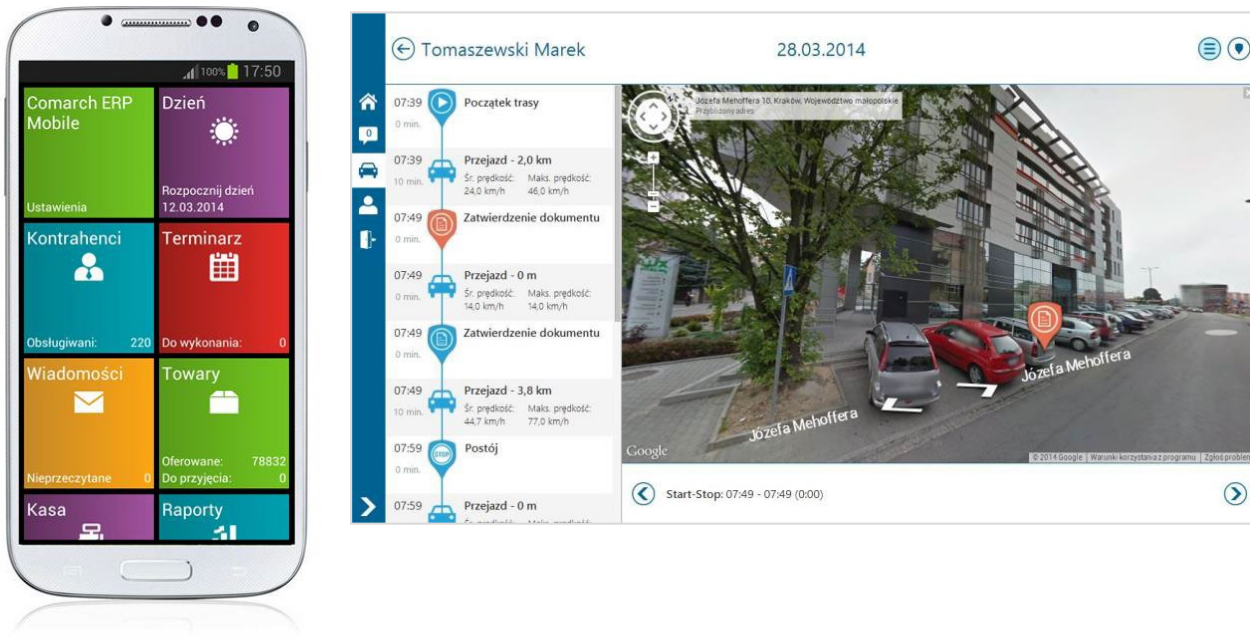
100% 17:50

Comarch ERP Mobile
Ustawienia

Dzień
Rozpocznij dzień 12.03.2014

Kontrahenci
Obsługiwani: 220

Terminarz
Do wykonania: 0

Wiadomości
Nieprzeczytane 0

Towary
Oferowane: 78832
Do przyjęcia: 0

Kasa

Raporty

Tomaszewski Marek

28.03.2014

0

07:39
0 min.
Początek trasy

07:39
10 min.
Przejazd - 2,0 km
Śr. prędkość: 24,0 km/h
Maks. prędkość: 46,0 km/h

07:49
0 min.
Zatwierdzenie dokumentu

07:49
0 min.
Przejazd - 0 m
Śr. prędkość: 14,0 km/h
Maks. prędkość: 14,0 km/h

07:49
0 min.
Zatwierdzenie dokumentu

07:49
10 min.
Przejazd - 3,8 km
Śr. prędkość: 44,7 km/h
Maks. prędkość: 77,0 km/h

07:59
0 min.
STOP
Postój

07:59
Przejazd - 0 m

Józefa Mehoffera 10, Kraków, Województwo małopolskie
Przybliżony adres

Józefa Mehoffera
Józefa Mehoffera

Google
© 2014 Google | Warunki korzystania z programu | Zgłoś problem

Start-Stop: 07:49 - 07:49 (0:00)